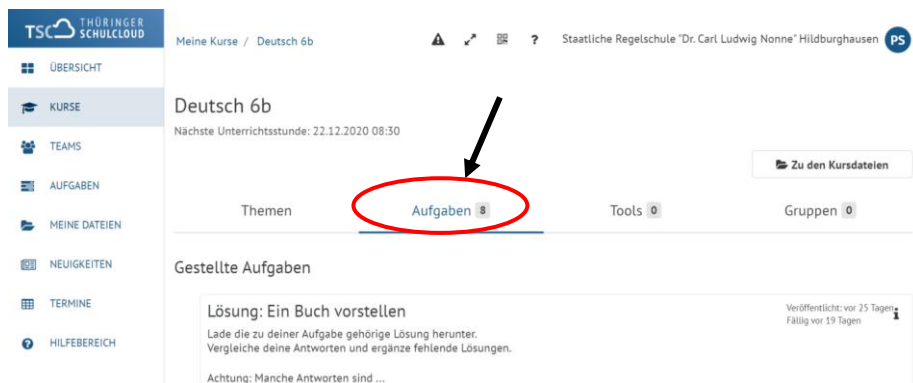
TSC THÜRINGER SCHULCLOUD

ÜBERSICHT

KURSE

TEAMS

AUFGABEN

MEINE DATEIEN

NEUIGKEITEN

TERMINE

HILFEBEREICH

Meine Kurse / Deutsch 6b

?

Staatliche Regelschule "Dr. Carl Ludwig Nonne" Hildburghausen PS

Deutsch 6b

Nächste Unterrichtsstunde: 22.12.2020 08:30

Zu den Kursdateien

Themen

Aufgaben 8

Tools 0

Gruppen 0

Gestellte Aufgaben

Lösung: Ein Buch vorstellen

Veröffentlicht: vor 25 Tagen
Fällig vor 19 Tagen

Lade die zu deiner Aufgabe gehörige Lösung herunter. Vergleiche deine Antworten und ergänze fehlende Lösungen.

Achtung: Manche Antworten sind ...